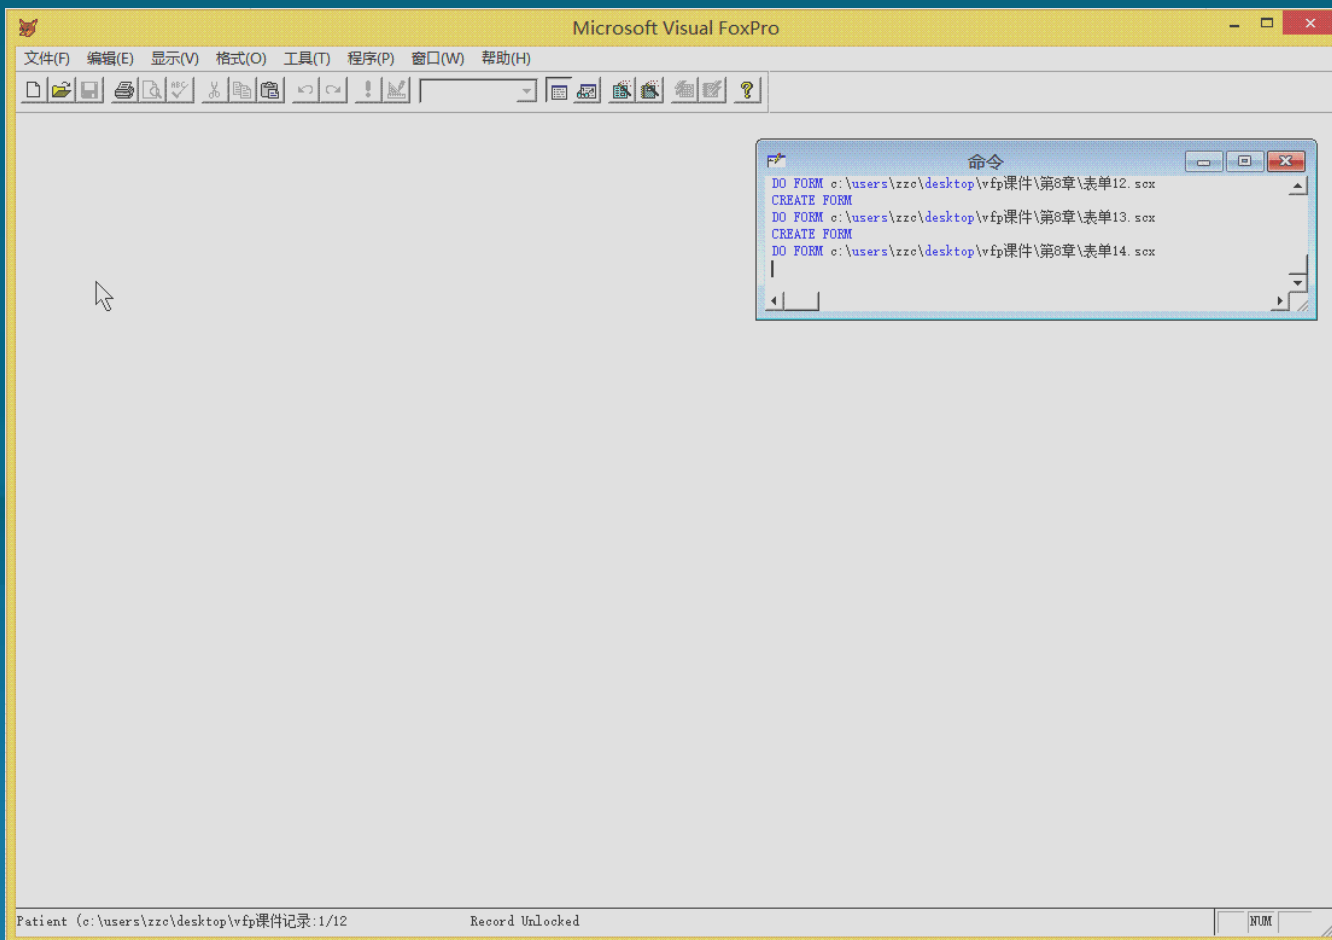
Microsoft Visual FoxPro

文件(F) 编辑(E) 显示(V) 格式(O) 工具(T) 程序(P) 窗口(W) 帮助(H)

命令

DO FORM c:\users\zzc\desktop\vfp课件\第8章\表单12.scx
CREATE FORM
DO FORM c:\users\zzc\desktop\vfp课件\第8章\表单13.scx
CREATE FORM
DO FORM c:\users\zzc\desktop\vfp课件\第8章\表单14.scx

Patient (c:\users\zzc\desktop\vfp课件记录:1/12 Record Unlocked NUM